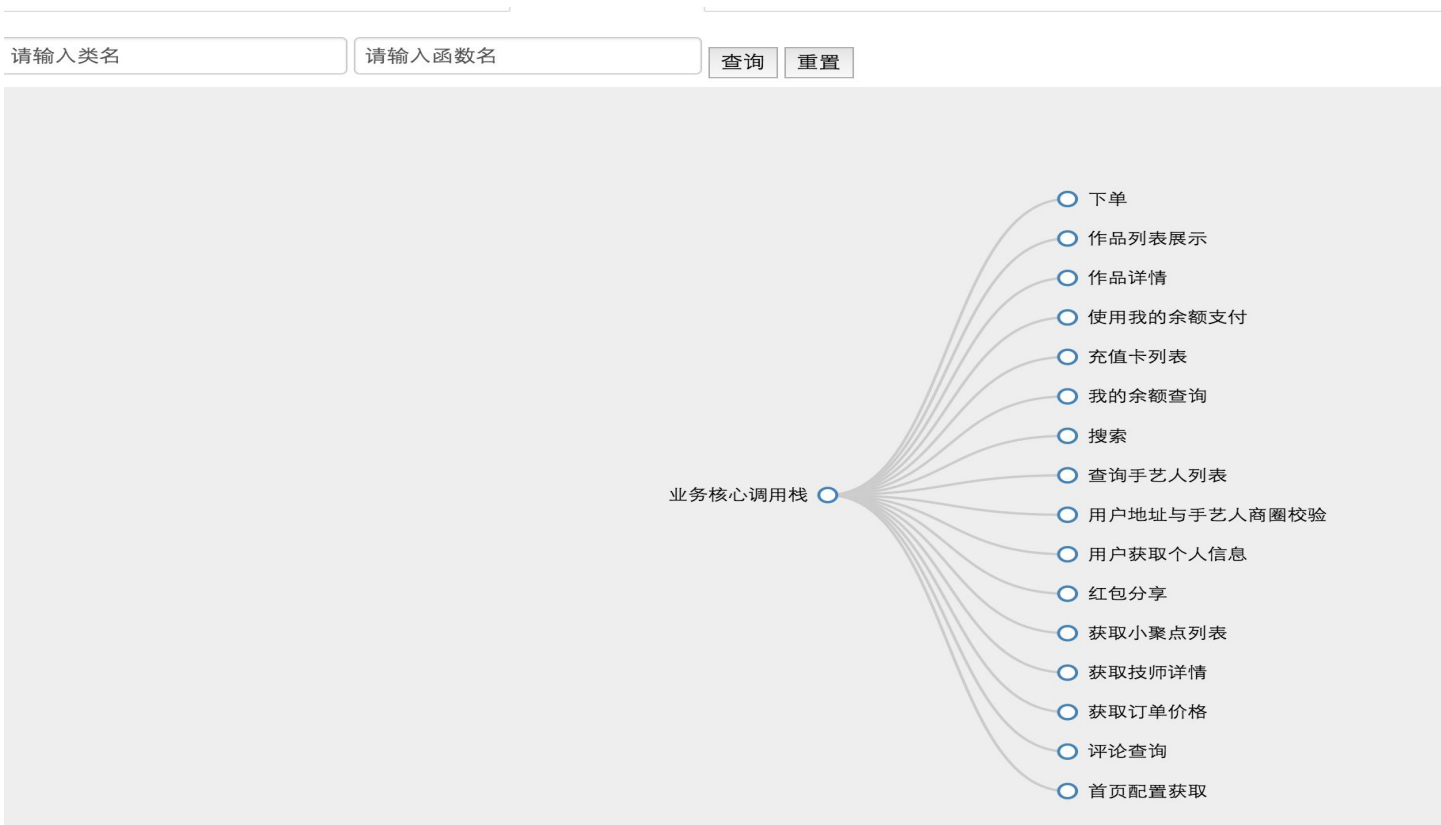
请输入类名

请输入函数名

查询

重置

业务核心调用栈

下单

作品列表展示

作品详情

使用我的余额支付

充值卡列表

我的余额查询

搜索

查询手艺人列表

用户地址与手艺人商圈校验

用户获取个人信息

红包分享

获取小聚点列表

获取技师详情

获取订单价格

评论查询

首页配置获取